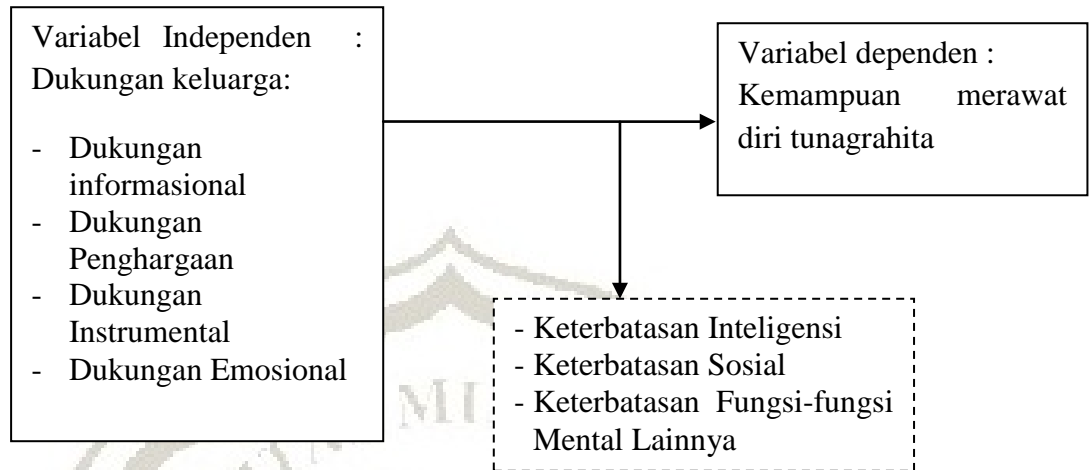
Variabel Independen : Dukungan keluarga:

- Dukungan informasional
- Dukungan Penghargaan
- Dukungan Instrumental
- Dukungan Emosional

Variabel dependen : Kemampuan merawat diri tunagrahita

- Keterbatasan Inteligensi
- Keterbatasan Sosial
- Keterbatasan Fungsi-fungsi Mental Lainnya